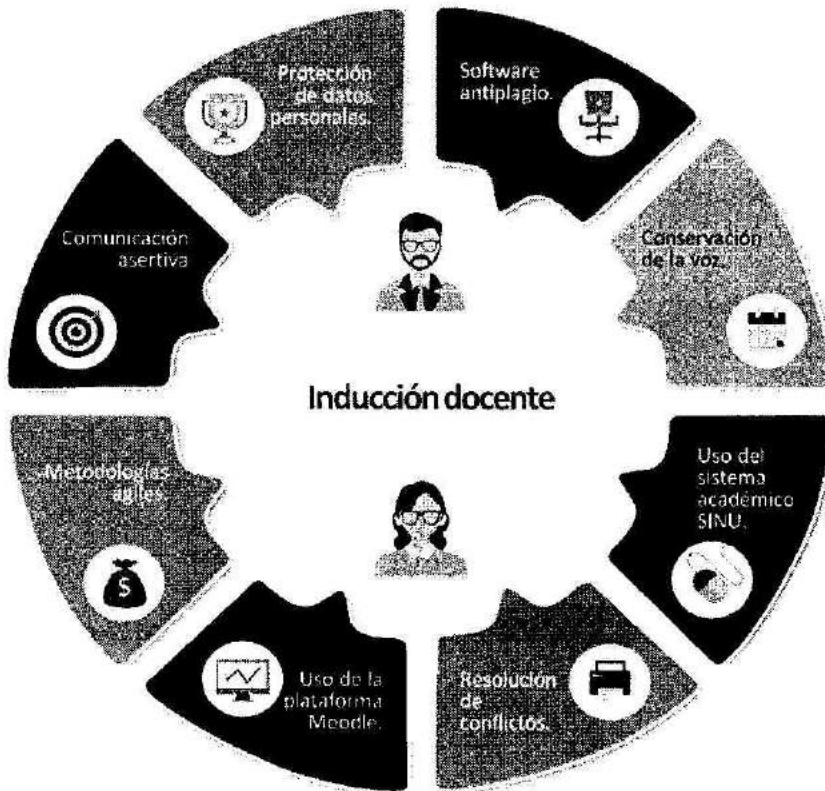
Protección de datos personales.

Software antiplagio.

Conservación de la voz.

Uso del sistema académico SINU.

Resolución de conflictos.

Uso de la plataforma Moodle.

Metodologías ágiles.

Comunicación asertiva

Inducción docente